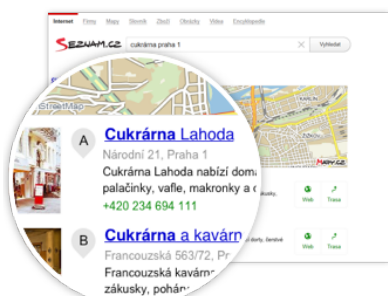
Internet Firmy Mapy Slovník Zboží Obrázky Videa Encyklopedie

SEZNAM.CZ cukrárna praha 1 Vyhledat

MAPY.CZ

A Cukrárna Lahoda
Národní 21, Praha 1
Cukrárna Lahoda nabízí doma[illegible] palačinky, vafle, makronky a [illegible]
+420 234 694 111

Web Trasa

B Cukrárna a kavárn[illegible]
Francouzská 563/72, Pr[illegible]
Francouzská kavárn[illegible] zákusky, pohár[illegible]

Web Trasa